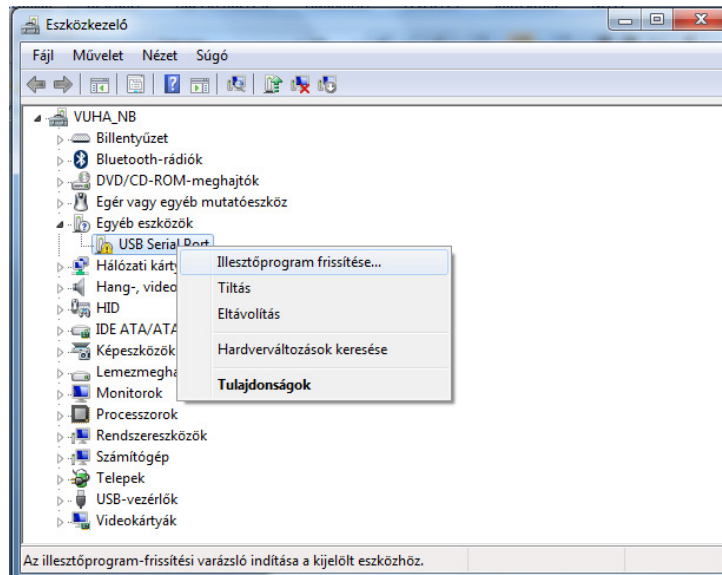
Eszközkezelő

Fájl Művelet Nézet Súgó

VUHA_NB
Billentyűzet
Bluetooth-rádiók
DVD/CD-ROM-meghajtók
Egér vagy egyéb mutatóeszköz
Egyéb eszközök
USB Serial Port
Hálózati kárty
Hang-, video
HID
IDE ATA/ATA
Képeszközök
Lemezmegha
Monitorok
Processzorok
Rendszereszközök
Számítógép
Telepek
USB-vezérlők
Videokártyák

Illesztőprogram frissítése...
Tiltás
Eltávolítás
Hardverváltozások keresése
Tulajdonságok

Az illesztőprogram-frissítési varázsló indítása a kijelölt eszközhöz.